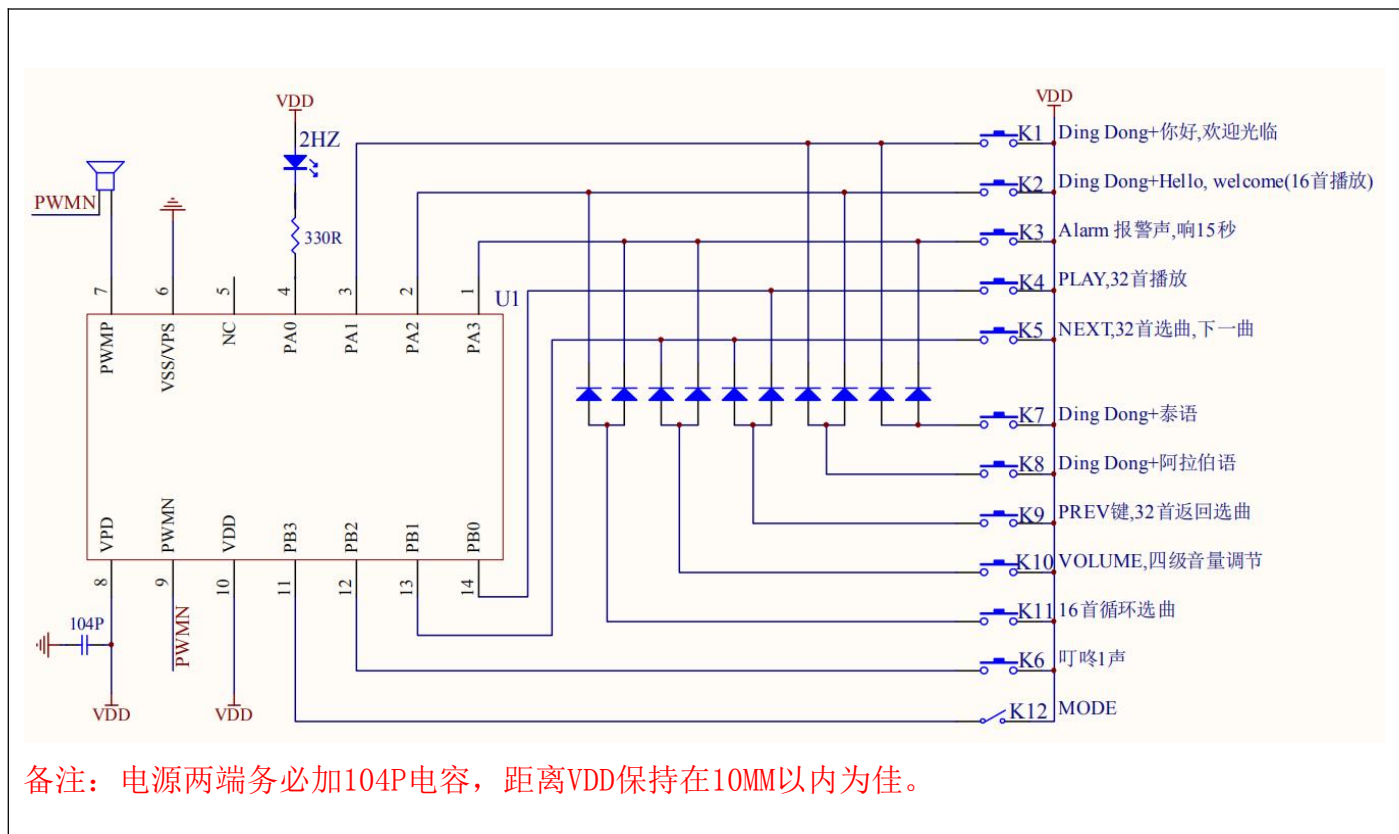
VDD
2HZ
330R
PWMN
7 6 5 4 3 2 1
U1
PWMP VSS/VPS NC PA0 PA1 PA2 PA3
VPD PWMN VDD PB3 PB2 PB1 PB0
8 9 10 11 12 13 14
104P
PWMN
VDD
VDD
VDD
K1 Ding Dong+你好,欢迎光临
K2 Ding Dong+Hello, welcome(16首播放)
K3 Alarm 报警声,响15秒
K4 PLAY,32首播放
K5 NEXT,32首选曲,下一曲
K7 Ding Dong+泰语
K8 Ding Dong+阿拉伯语
K9 PREV键,32首返回选曲
K10 VOLUME,四级音量调节
K11 16首循环选曲
K6 叮咚1声
K12 MODE

备注：电源两端务必加104P电容，距离VDD保持在10MM以内为佳。